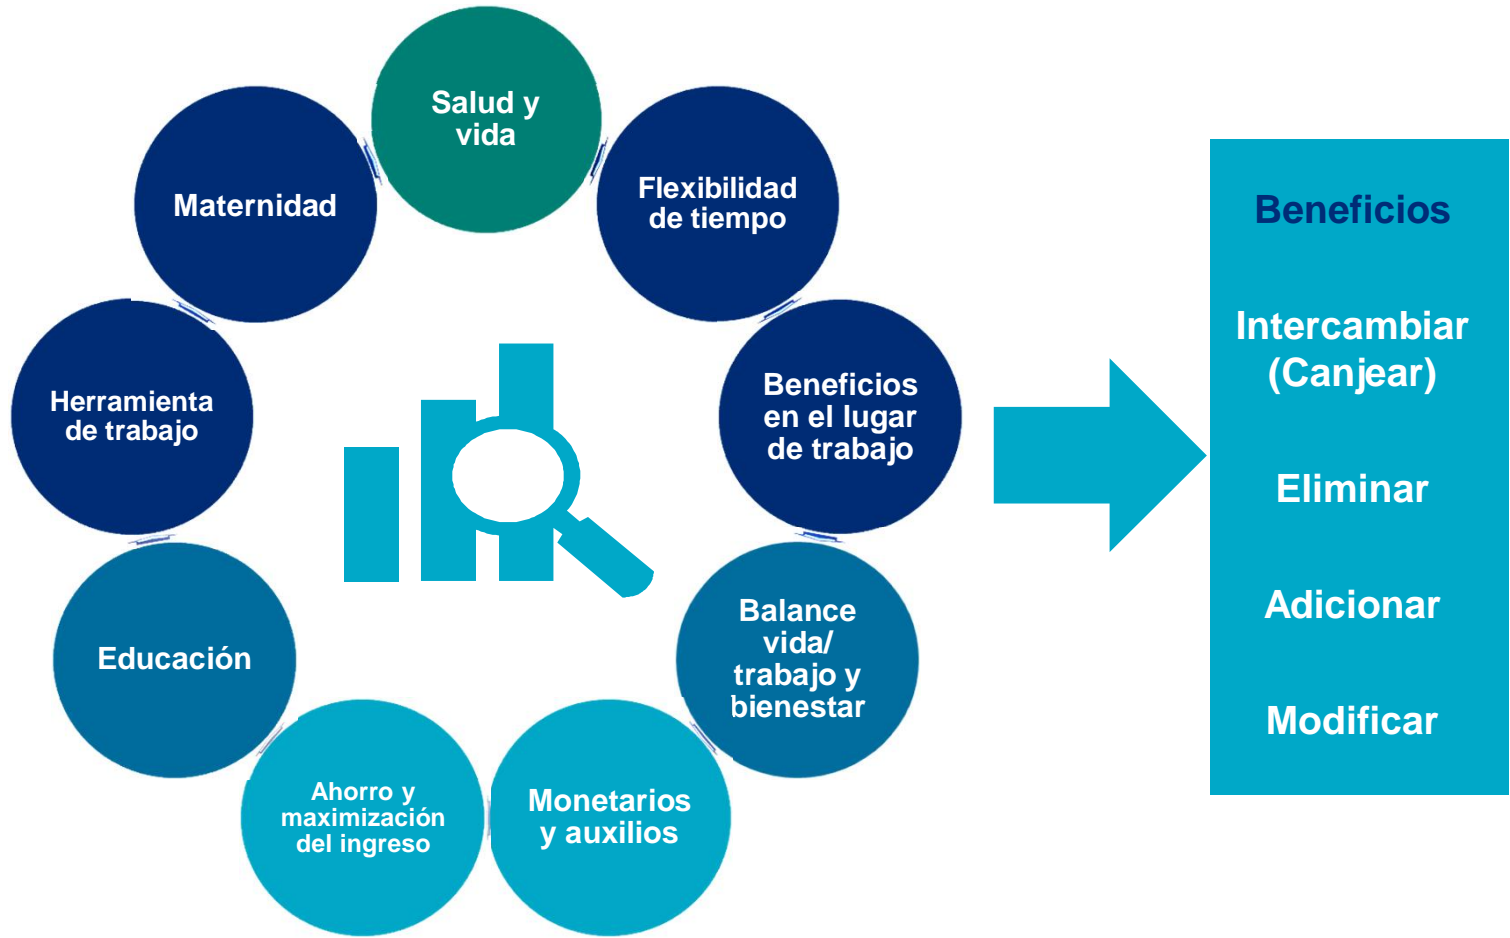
Salud y vida

Flexibilidad de tiempo

Beneficios en el lugar de trabajo

Balance vida/ trabajo y bienestar

Monetarios y auxilios

Ahorro y maximización del ingreso

Educación

Herramienta de trabajo

Maternidad

Beneficios

Intercambiar (Canjear)

Eliminar

Adicionar

Modificar